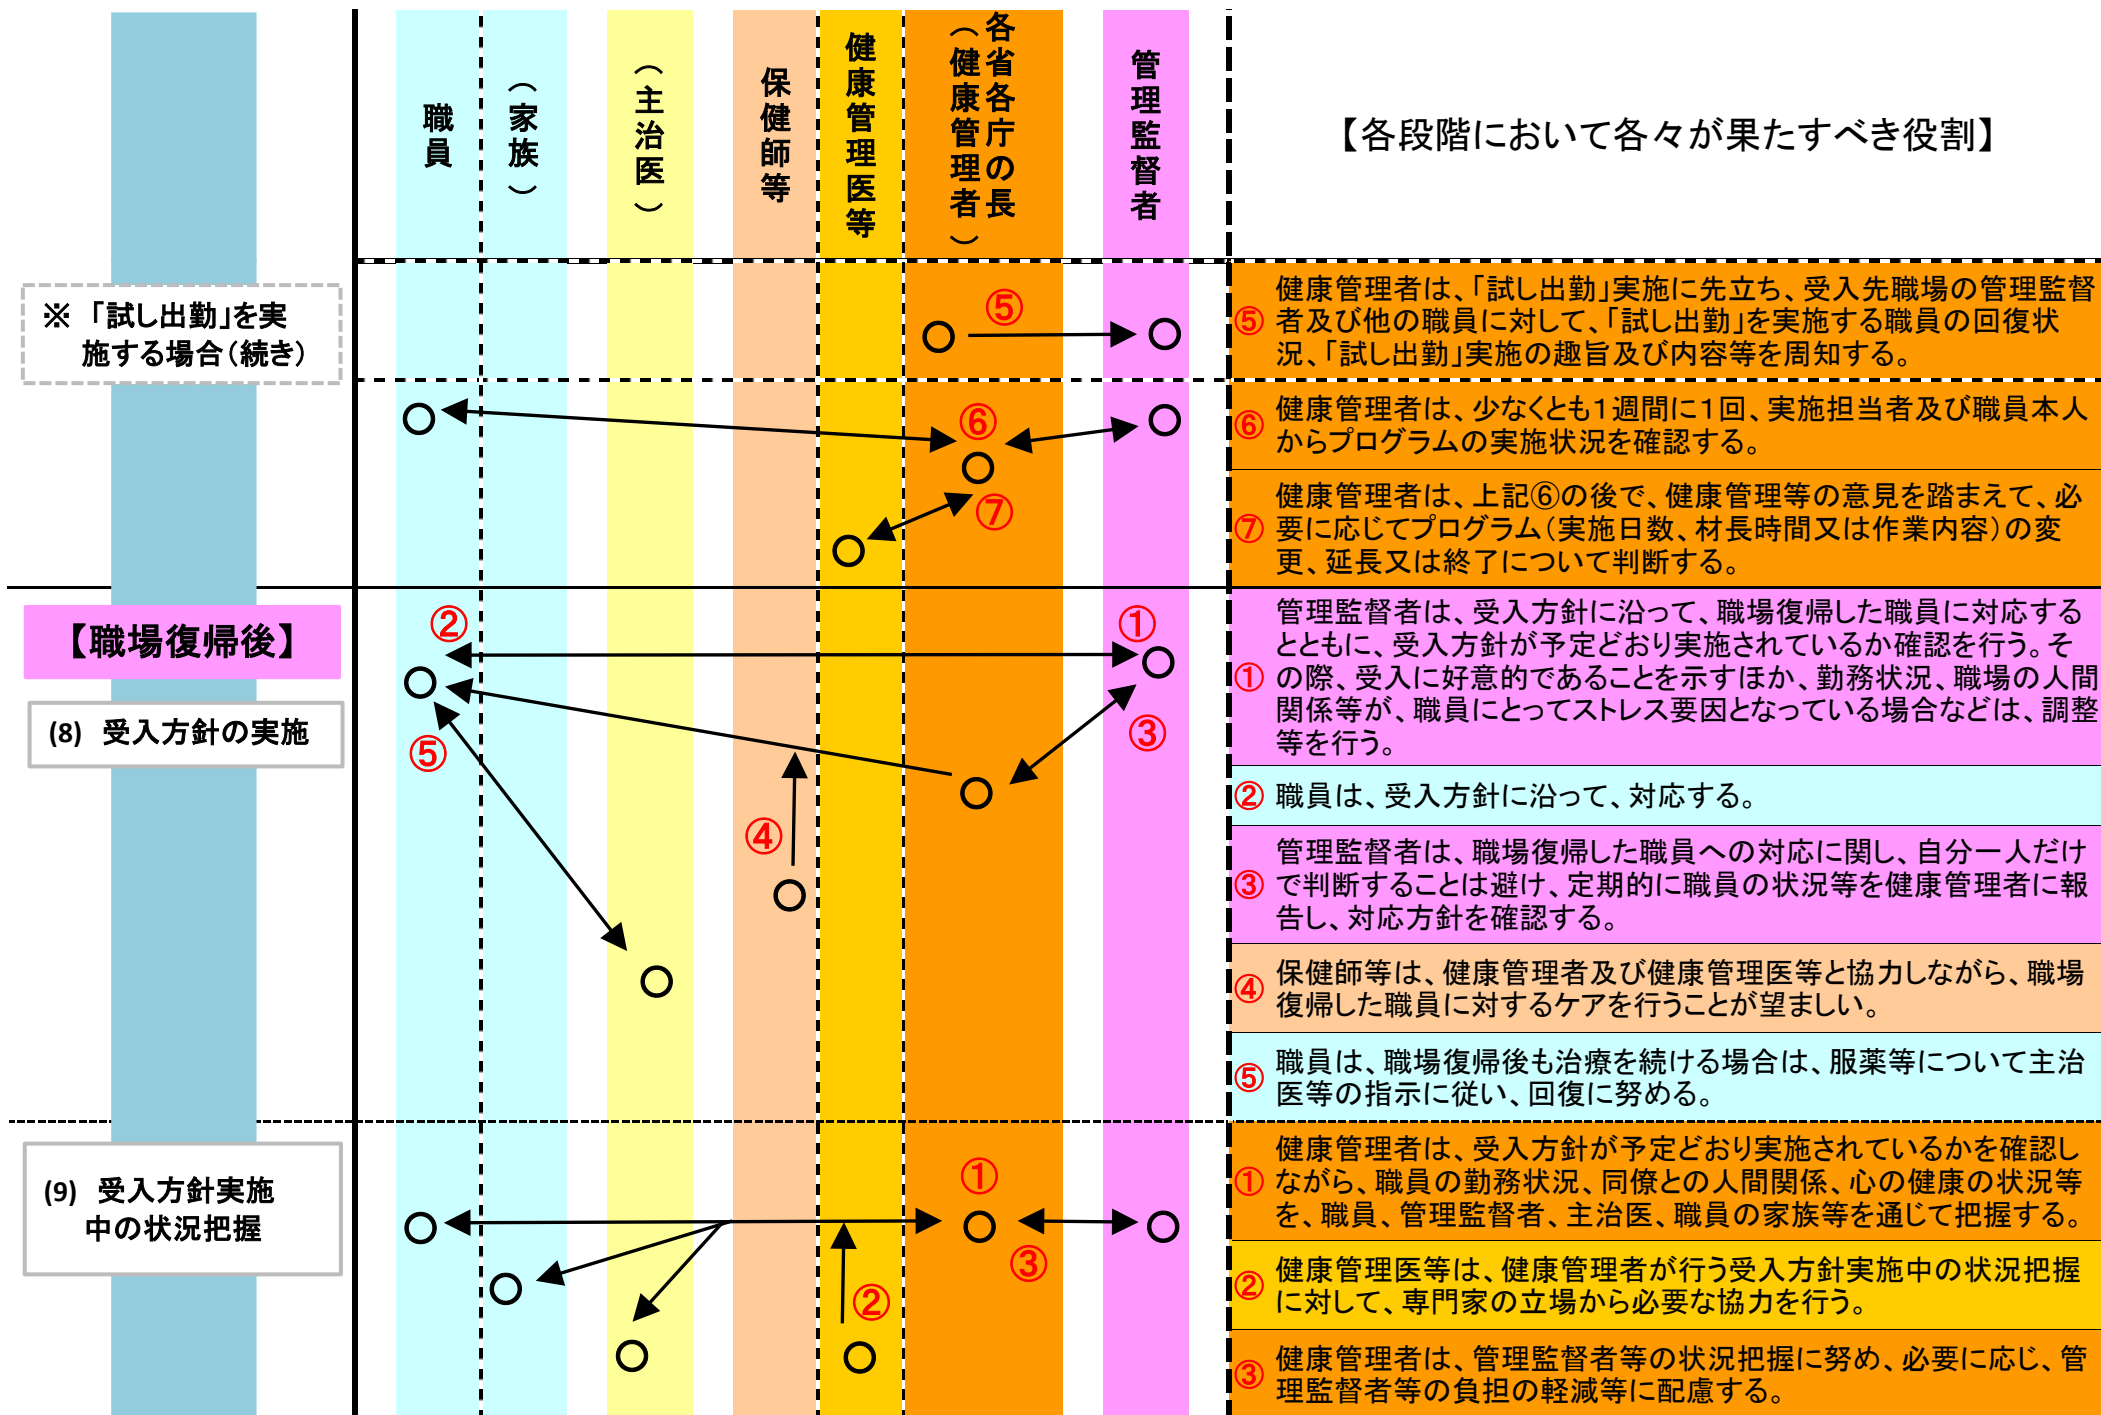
職員

（家族）

（主治医）

保健師等

健康管理医等

各省各庁の長（健康管理者）

管理監督者

【各段階において各々が果たすべき役割】

※「試し出勤」を実施する場合（続き）

⑤

⑤ 健康管理者は、「試し出勤」実施に先立ち、受入先職場の管理監督者及び他の職員に対して、「試し出勤」を実施する職員の回復状況、「試し出勤」実施の趣旨及び内容等を周知する。

⑥

⑥ 健康管理者は、少なくとも1週間に1回、実施担当者及び職員本人からプログラムの実施状況を確認する。

⑦

⑦ 健康管理者は、上記⑥の後で、健康管理等の意見を踏まえて、必要に応じてプログラム（実施日数、材長時間又は作業内容）の変更、延長又は終了について判断する。

【職場復帰後】

(8) 受入方針の実施

② ① ③ ⑤ ④

① 管理監督者は、受入方針に沿って、職場復帰した職員に対応するとともに、受入方針が予定どおり実施されているか確認を行う。その際、受入に好意的であることを示すほか、勤務状況、職場の人間関係等が、職員にとってストレス要因となっている場合などは、調整等を行う。

② 職員は、受入方針に沿って、対応する。

③ 管理監督者は、職場復帰した職員への対応に関し、自分一人だけで判断することは避け、定期的に職員の状況等を健康管理者に報告し、対応方針を確認する。

④ 保健師等は、健康管理者及び健康管理医等と協力しながら、職場復帰した職員に対するケアを行うことが望ましい。

⑤ 職員は、職場復帰後も治療を続ける場合は、服薬等について主治医等の指示に従い、回復に努める。

(9) 受入方針実施中の状況把握

① ③ ②

① 健康管理者は、受入方針が予定どおり実施されているかを確認しながら、職員の勤務状況、同僚との人間関係、心の健康の状況等を、職員、管理監督者、主治医、職員の家族等を通じて把握する。

② 健康管理医等は、健康管理者が行う受入方針実施中の状況把握に対して、専門家の立場から必要な協力を行う。

③ 健康管理者は、管理監督者等の状況把握に努め、必要に応じ、管理監督者等の負担の軽減等に配慮する。